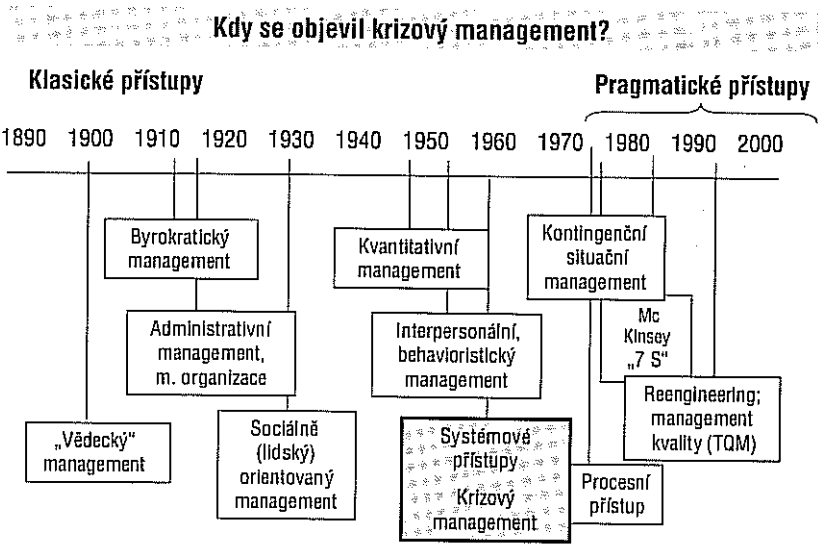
Kdy se objevil krizový management?

Klasické přístupy

Pragmatické přístupy

1890 1900 1910 1920 1930 1940 1950 1960 1970 1980 1990 2000

Byrokratický management

Administrativní management, m. organizace

„Vědecký" management

Sociálně (lidský) orientovaný management

Kvantitativní management

Interpersonální, behavioristický management

Systémové přístupy Krizový management

Kontingenční situační management

Mc Kinsey „7 S"

Reengineering; management kvality (TQM)

Procesní přístup